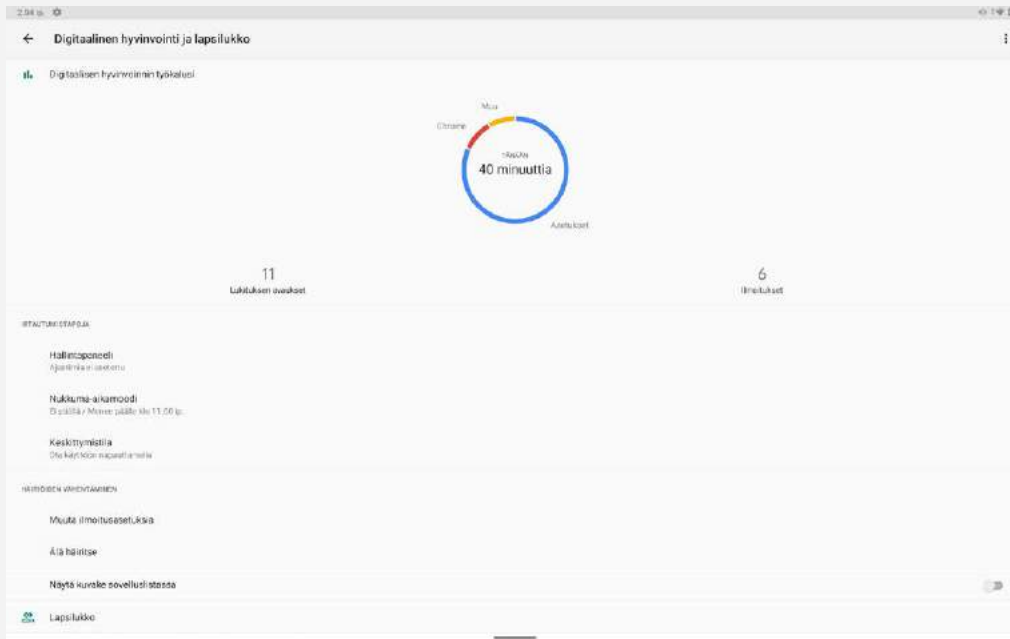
2.04 ip.

Digitaalinen hyvinvointi ja lapsilukko

Digitaalisen hyvinvoinnin työkalut

Muu
Chrome
TÄNÄÄN
40 minuuttia
Asetukset

11
Lukituksen avaukset

6
Ilmoitukset

IRTAUTUMISTAPOJA

Hallintapaneeli
Ajastimia ei asetettu

Nukkuma-aikamoodi
Ei päällä / Menee päälle klo 11.00 ip.

Keskittymistila
Ota käyttöön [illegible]

HÄIRIÖIDEN VÄHENTÄMINEN

Muuta ilmoitusasetuksia

Älä häiritse

Näytä kuvake sovelluslistassa

Lapsilukko